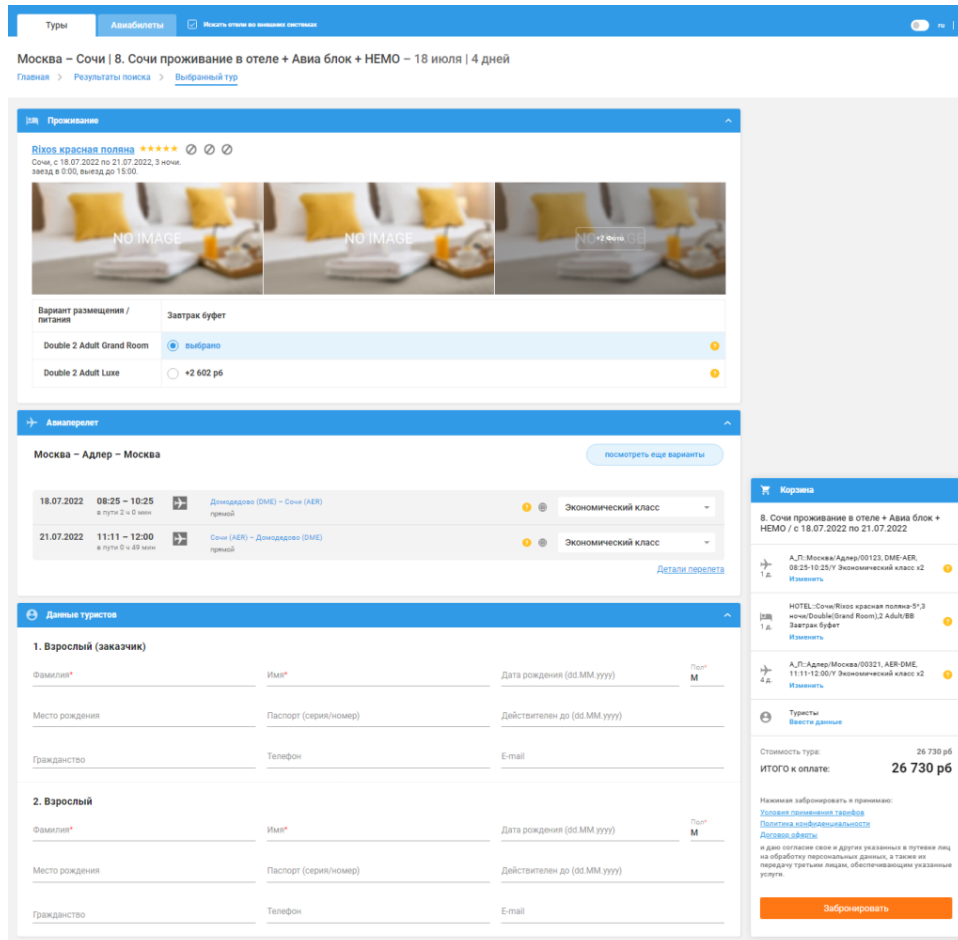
Туры Авиабилеты Искать отели во внешних системах ru

Москва – Сочи | 8. Сочи проживание в отеле + Авиа блок + НЕМО – 18 июля | 4 дней

Главная > Результаты поиска > Выбранный тур

Проживание

Rixos красная поляна ★★★★★

Сочи, с 18.07.2022 по 21.07.2022, 3 ночи.
заезд в 0:00, выезд до 15:00.

NO IMAGE NO IMAGE +2 Фото

| Вариант размещения / питания | Завтрак буфет |
|---|---|
| Double 2 Adult Grand Room | выбрано |
| Double 2 Adult Luxe | +2 602 рб |

Авиаперелет

Москва – Адлер – Москва

посмотреть еще варианты

| 18.07.2022 | 08:25 – 10:25 в пути 2 ч 0 мин | Домодедово (DME) – Сочи (AER) прямой | Экономический класс |
|---|---|---|---|
| 21.07.2022 | 11:11 – 12:00 в пути 0 ч 49 мин | Сочи (AER) – Домодедово (DME) прямой | Экономический класс |

Детали перелета

Данные туристов

1. Взрослый (заказчик)

Фамилия* Имя* Дата рождения (dd.MM.yyyy) Пол* М

Место рождения Паспорт (серия/номер) Действителен до (dd.MM.yyyy)

Гражданство Телефон E-mail

2. Взрослый

Фамилия* Имя* Дата рождения (dd.MM.yyyy) Пол* М

Место рождения Паспорт (серия/номер) Действителен до (dd.MM.yyyy)

Гражданство Телефон E-mail

Корзина

8. Сочи проживание в отеле + Авиа блок + НЕМО / с 18.07.2022 по 21.07.2022

1 д. А_П::Москва/Адлер/00123, DME-AER, 08:25-10:25/Y Экономический класс x2
Изменить

1 д. HOTEL::Сочи/Rixos красная поляна-5*,3 ночи/Double(Grand Room),2 Adult/BB Завтрак буфет
Изменить

4 д. А_П::Адлер/Москва/00321, AER-DME, 11:11-12:00/Y Экономический класс x2
Изменить

Туристы
Ввести данные

Стоимость тура: 26 730 рб
ИТОГО к оплате: 26 730 рб

Нажимая забронировать я принимаю:
Условия применения тарифов
Политика конфиденциальности
Договор оферты
и даю согласие свое и других указанных в путевке лиц на обработку персональных данных, а также их передачу третьим лицам, обеспечивающим указанные услуги.

Забронировать